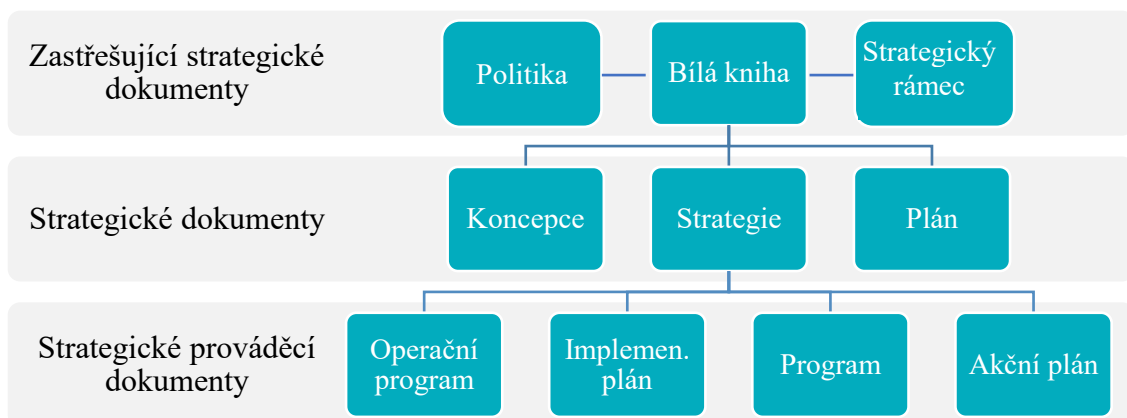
Zastřešující strategické dokumenty

Politika

Bílá kniha

Strategický rámec

Strategické dokumenty

Koncepce

Strategie

Plán

Strategické prováděcí dokumenty

Operační program

Implemen. plán

Program

Akční plán